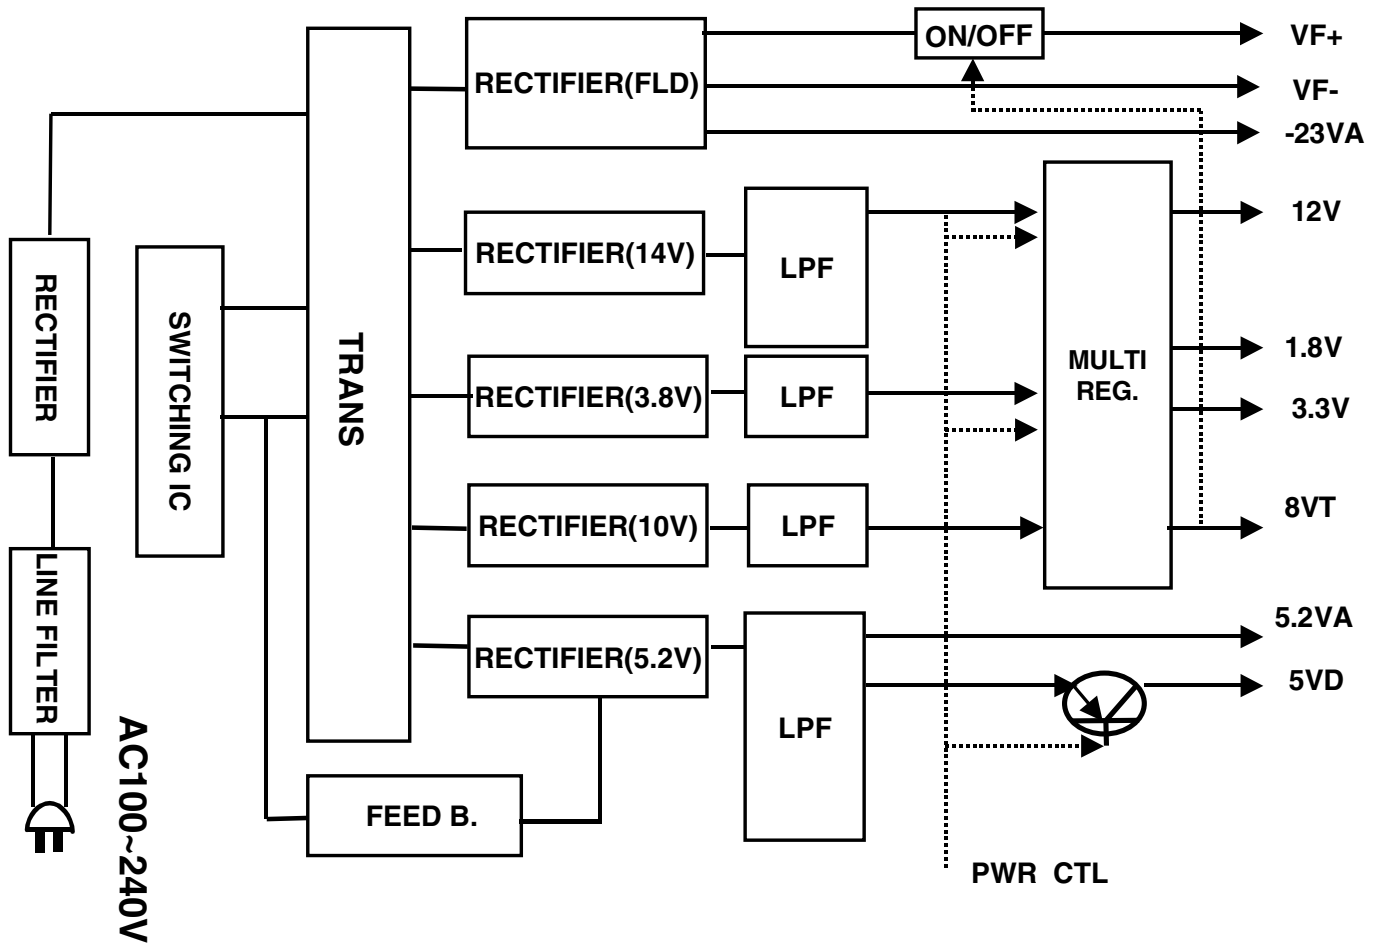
ON/OFF
VF+
VF-
-23VA
RECTIFIER(FLD)
RECTIFIER
SWITCHING IC
TRANS
RECTIFIER(14V)
LPF
12V
MULTI REG.
1.8V
3.3V
RECTIFIER(3.8V)
LPF
RECTIFIER(10V)
LPF
8VT
LINE FILTER
RECTIFIER(5.2V)
LPF
5.2VA
5VD
AC100~240V
FEED B.
PWR CTL